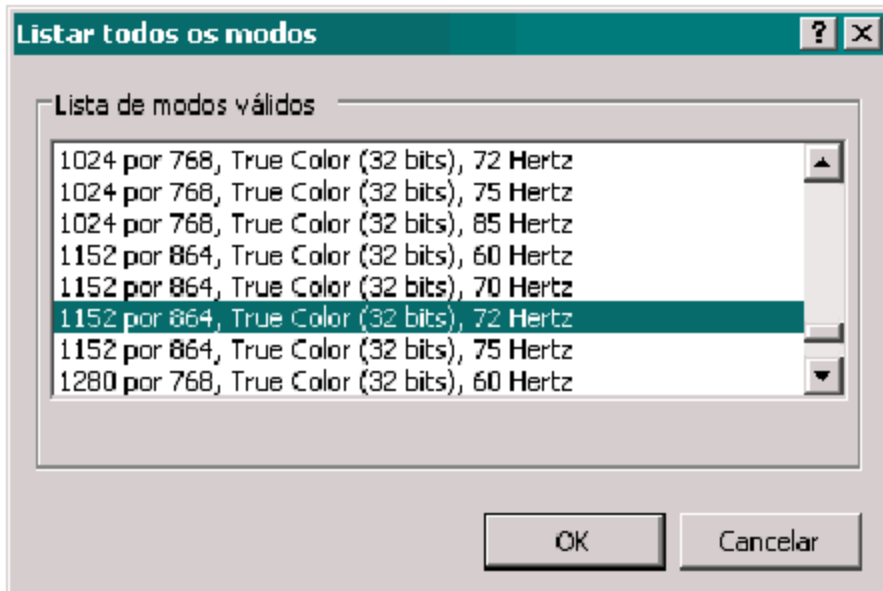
Listar todos os modos

? X

Lista de modos válidos

1024 por 768, True Color (32 bits), 72 Hertz
1024 por 768, True Color (32 bits), 75 Hertz
1024 por 768, True Color (32 bits), 85 Hertz
1152 por 864, True Color (32 bits), 60 Hertz
1152 por 864, True Color (32 bits), 70 Hertz
1152 por 864, True Color (32 bits), 72 Hertz
1152 por 864, True Color (32 bits), 75 Hertz
1280 por 768, True Color (32 bits), 60 Hertz

OK
Cancelar